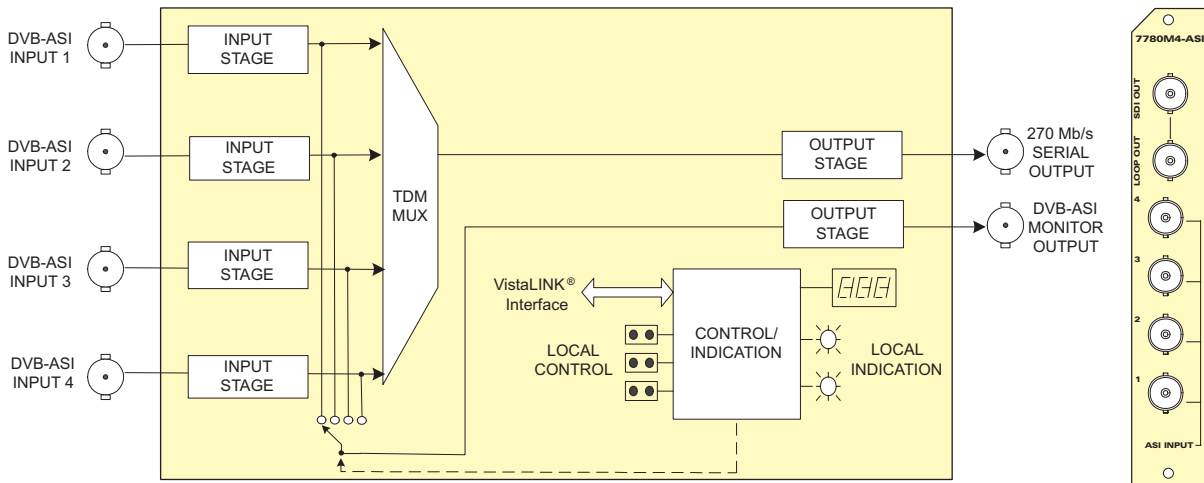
DVB-ASI INPUT 1

DVB-ASI INPUT 2

DVB-ASI INPUT 3

DVB-ASI INPUT 4

INPUT STAGE

INPUT STAGE

INPUT STAGE

INPUT STAGE

TDM MUX

OUTPUT STAGE

OUTPUT STAGE

270 Mb/s SERIAL OUTPUT

DVB-ASI MONITOR OUTPUT

VistaLINK® Interface

LOCAL CONTROL

CONTROL/ INDICATION

LOCAL INDICATION

7780M4-ASI

SDI OUT

LOOP OUT

4

3

2

1

ASI INPUT